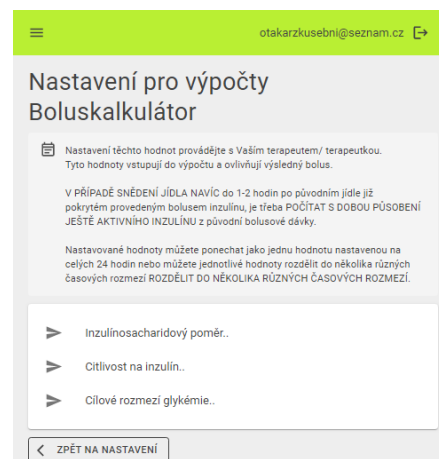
otakarzkusebni@seznam.cz

Nastavení pro výpočty Boluskalkulátor

Nastavení těchto hodnot provádějte s Vaším terapeutem/ terapeutkou. Tyto hodnoty vstupují do výpočtu a ovlivňují výsledný bolus.

V PŘÍPADĚ SNĚDENÍ JÍDLA NAVÍC do 1-2 hodin po původním jídle již pokrytém provedeným bolusem inzulínu, je třeba POČÍTAT S DOBOU PŮSOBENÍ JEŠTĚ AKTIVNÍHO INZULÍNU z původní bolusové dávky.

Nastavované hodnoty můžete ponechat jako jednu hodnotu nastavenou na celých 24 hodin nebo můžete jednotlivé hodnoty rozdělit do několika různých časových rozmezí ROZDĚLIT DO NĚKOLIKA RŮZNÝCH ČASOVÝCH ROZMEZÍ.

Inzulínosacharidový poměr..

Citlivost na inzulín..

Cílové rozmezí glykémie..

ZPĚT NA NASTAVENÍ